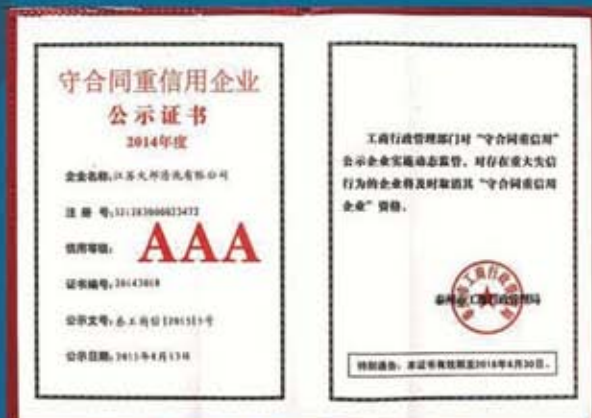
守合同重信用企业
公示证书
2014年度

企业名称：江苏大邦溶洗有限公司
注册号：321283000023472
信用等级：AAA
证书编号：20143018
公示文号：泰工商信[2015]3号
公示日期：2015年4月13日

工商行政管理部门对"守合同重信用"公示企业实施动态监管，对存在重大失信行为的企业将及时取消其"守合同重信用企业"资格。

泰州市工商行政管理局

特别提示：本证书有效期至2016年4月30日。